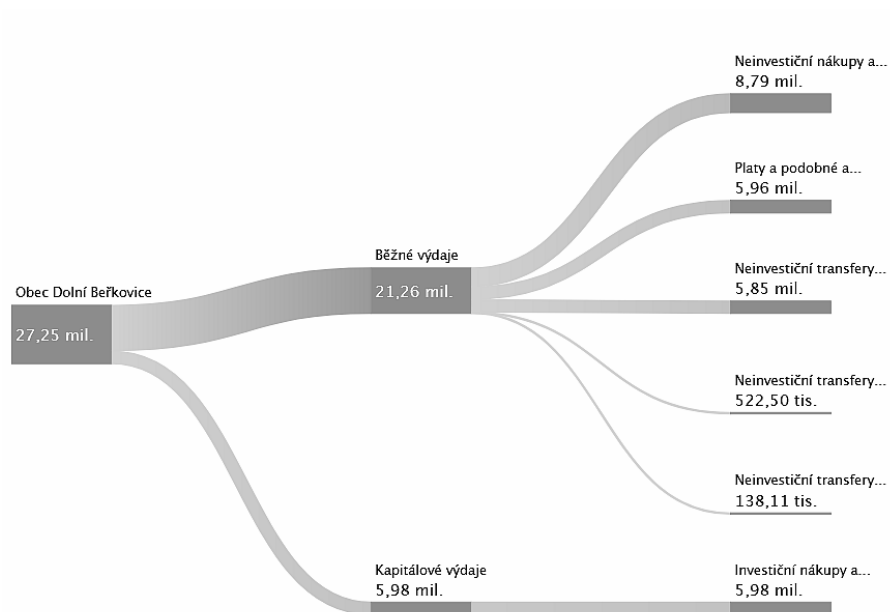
Neinvestiční nákupy a...
8,79 mil.

Platy a podobné a...
5,96 mil.

Běžné výdaje
21,26 mil.

Neinvestiční transfery...
5,85 mil.

Obec Dolní Beřkovice
27,25 mil.

Neinvestiční transfery...
522,50 tis.

Neinvestiční transfery...
138,11 tis.

Kapitálové výdaje
5,98 mil.

Investiční nákupy a...
5,98 mil.